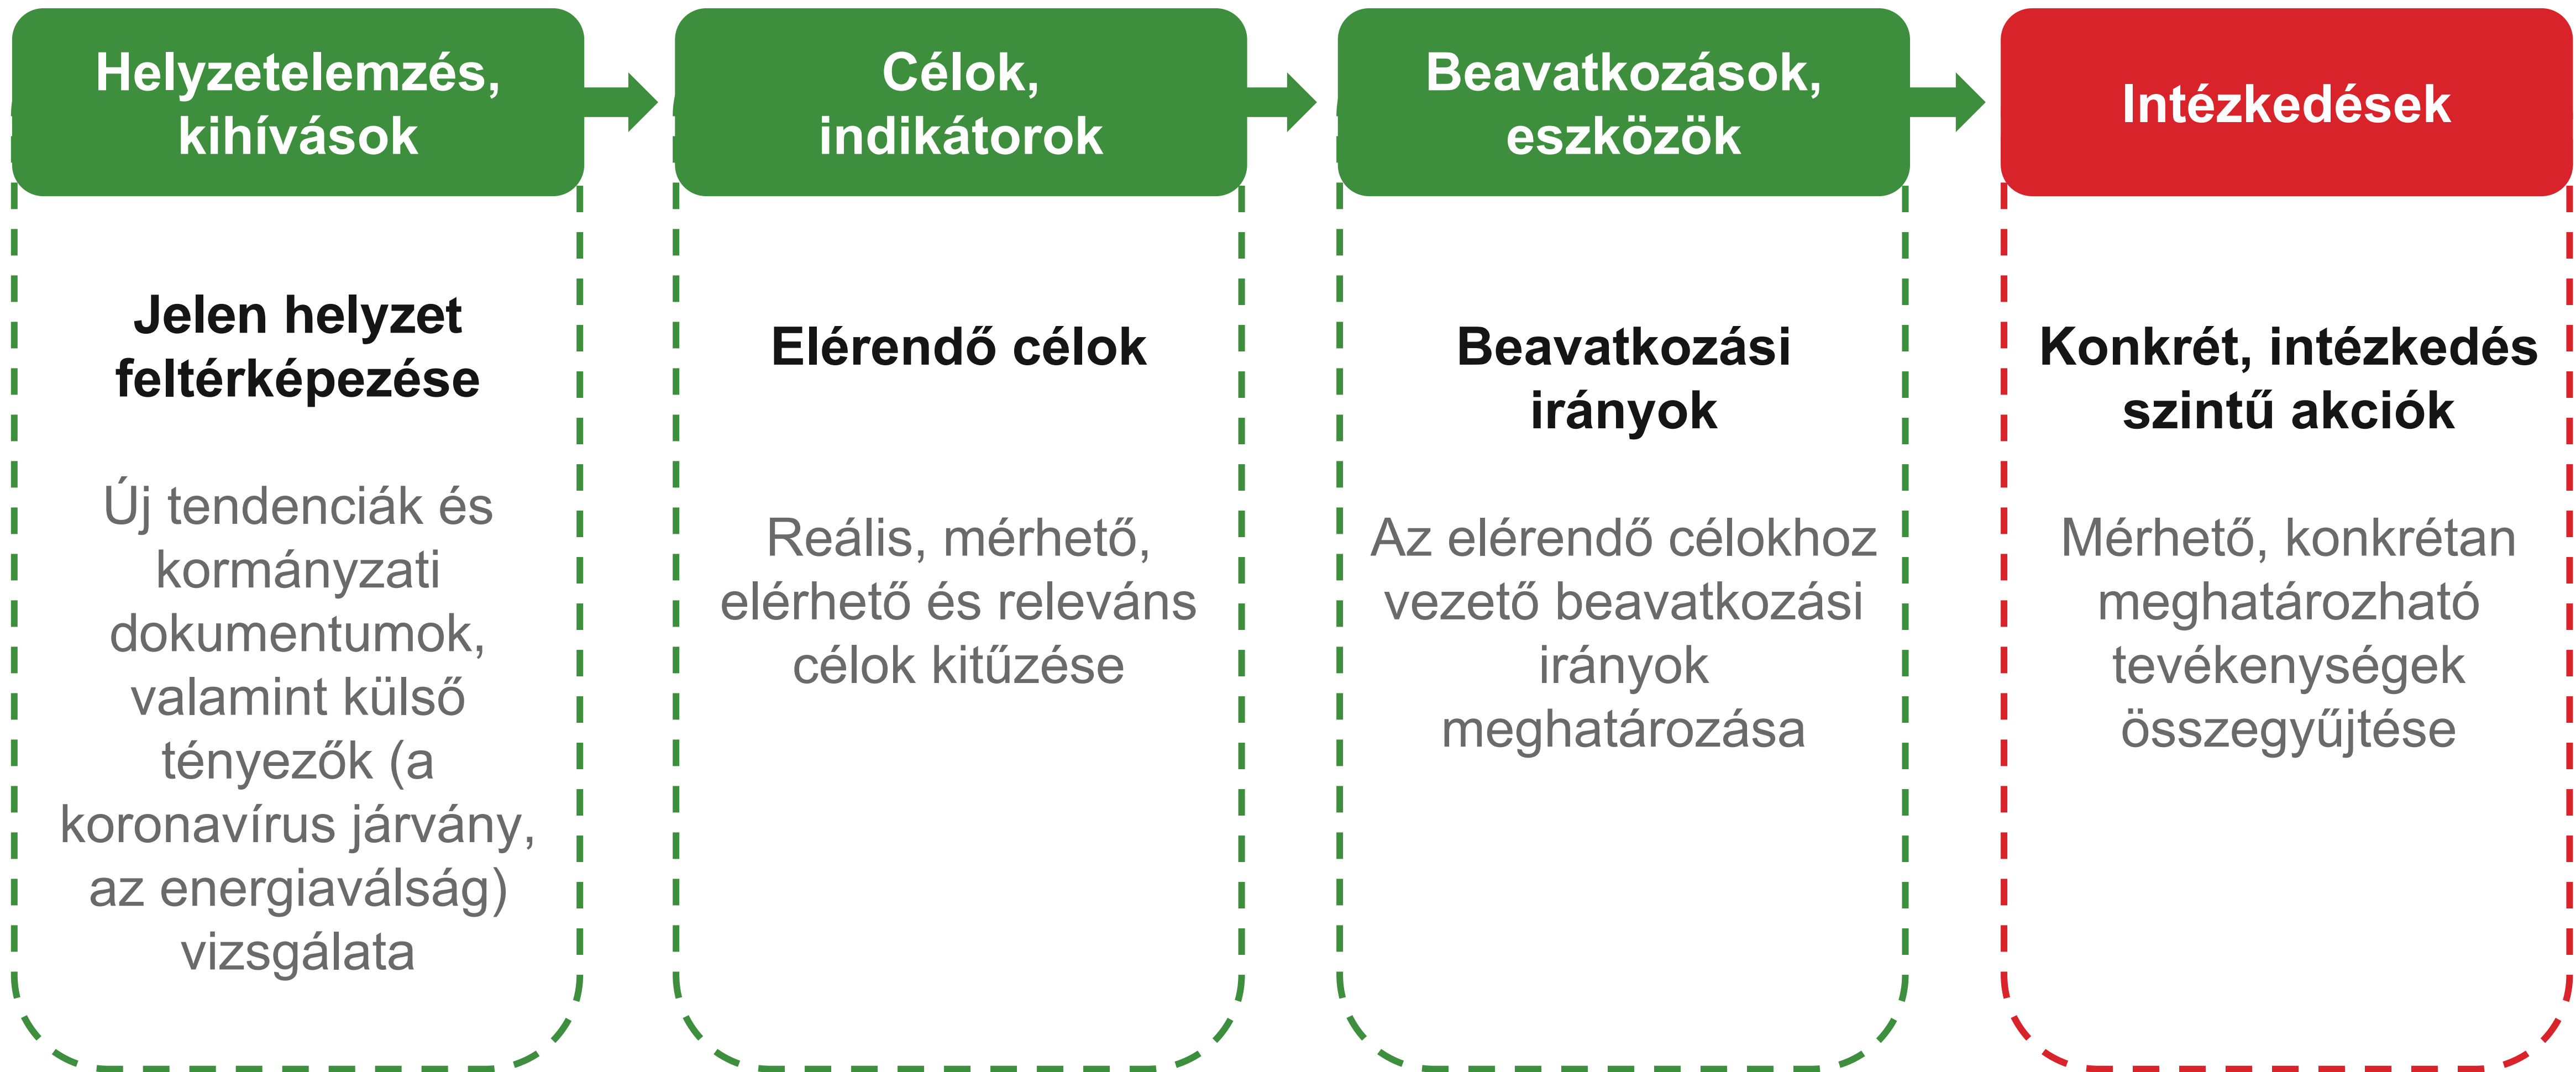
Helyzetelemzés, kihívások

Jelen helyzet feltérképezése

Új tendenciák és kormányzati dokumentumok, valamint külső tényezők (a koronavírus járvány, az energiaválság) vizsgálata

Célok, indikátorok

Elérendő célok

Reális, mérhető, elérhető és releváns célok kitűzése

Beavatkozások, eszközök

Beavatkozási irányok

Az elérendő célokhoz vezető beavatkozási irányok meghatározása

Intézkedések

Konkrét, intézkedés szintű akciók

Mérhető, konkrétan meghatározható tevékenységek összegyűjtése